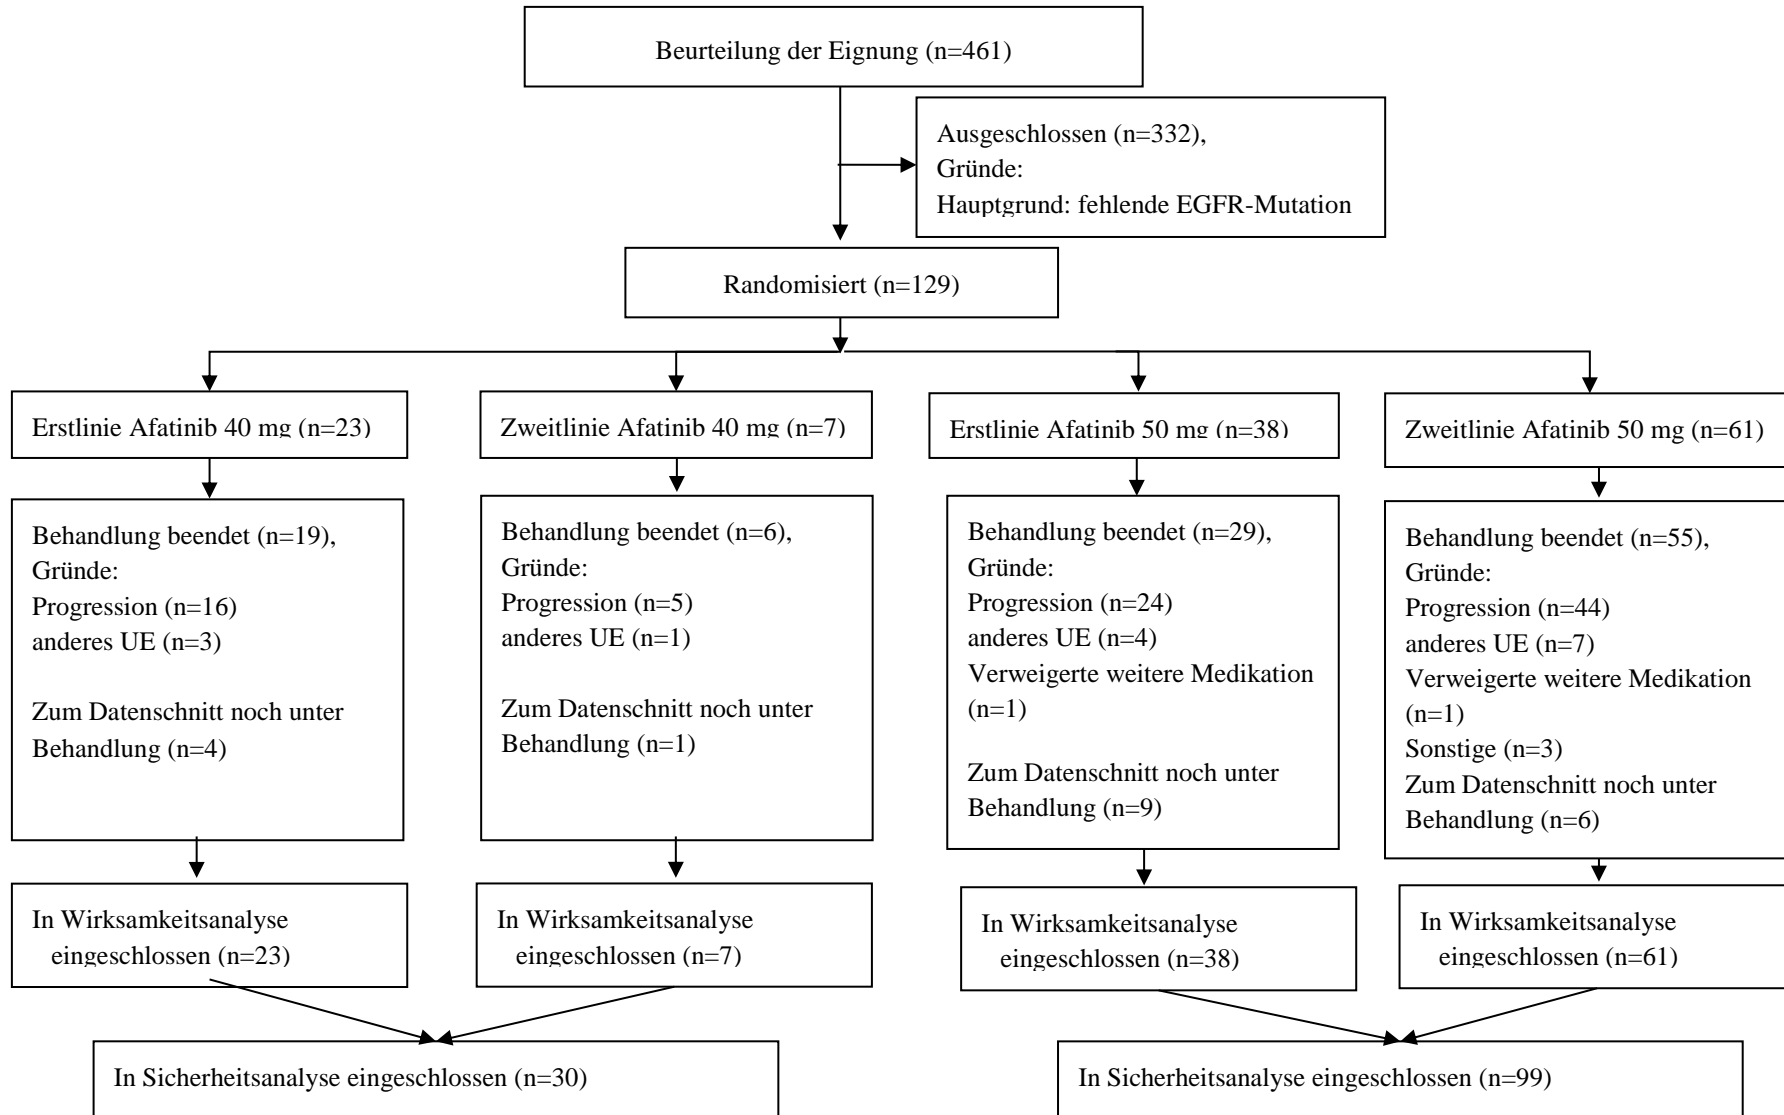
Beurteilung der Eignung (n=461)

Ausgeschlossen (n=332), Gründe: Hauptgrund: fehlende EGFR-Mutation

Randomisiert (n=129)

Erstlinie Afatinib 40 mg (n=23)

Zweitlinie Afatinib 40 mg (n=7)

Erstlinie Afatinib 50 mg (n=38)

Zweitlinie Afatinib 50 mg (n=61)

Behandlung beendet (n=19), Gründe: Progression (n=16) anderes UE (n=3)

Zum Datenschnitt noch unter Behandlung (n=4)

Behandlung beendet (n=6), Gründe: Progression (n=5) anderes UE (n=1)

Zum Datenschnitt noch unter Behandlung (n=1)

Behandlung beendet (n=29), Gründe: Progression (n=24) anderes UE (n=4) Verweigerte weitere Medikation (n=1)

Zum Datenschnitt noch unter Behandlung (n=9)

Behandlung beendet (n=55), Gründe: Progression (n=44) anderes UE (n=7) Verweigerte weitere Medikation (n=1) Sonstige (n=3) Zum Datenschnitt noch unter Behandlung (n=6)

In Wirksamkeitsanalyse eingeschlossen (n=23)

In Wirksamkeitsanalyse eingeschlossen (n=7)

In Wirksamkeitsanalyse eingeschlossen (n=38)

In Wirksamkeitsanalyse eingeschlossen (n=61)

In Sicherheitsanalyse eingeschlossen (n=30)

In Sicherheitsanalyse eingeschlossen (n=99)